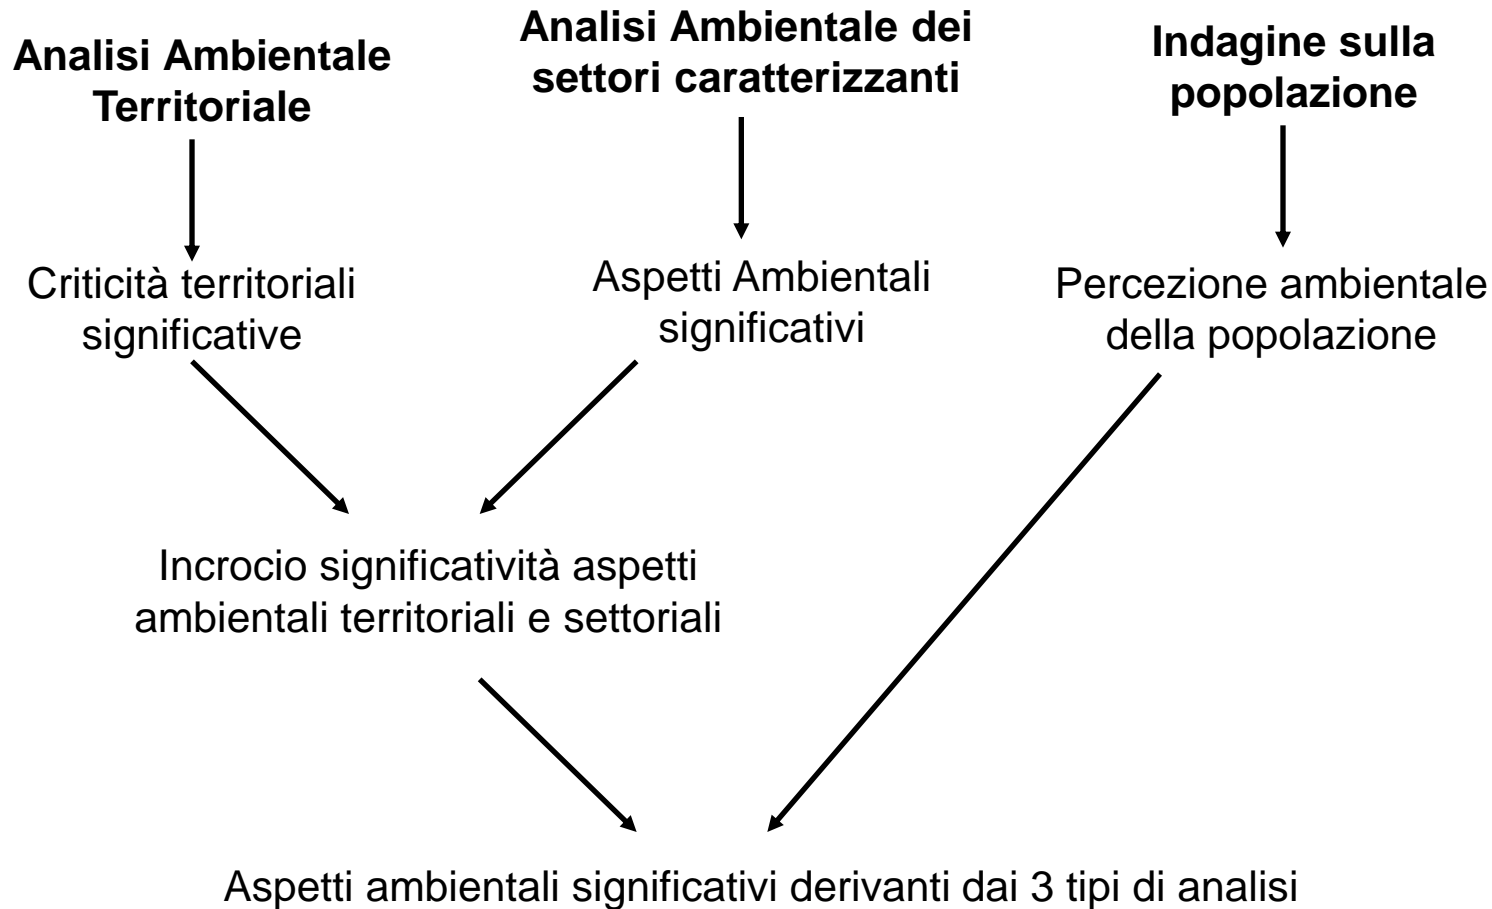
Analisi Ambientale Territoriale

Analisi Ambientale dei settori caratterizzanti

Indagine sulla popolazione

Criticità territoriali significative

Aspetti Ambientali significativi

Percezione ambientale della popolazione

Incrocio significatività aspetti ambientali territoriali e settoriali

Aspetti ambientali significativi derivanti dai 3 tipi di analisi